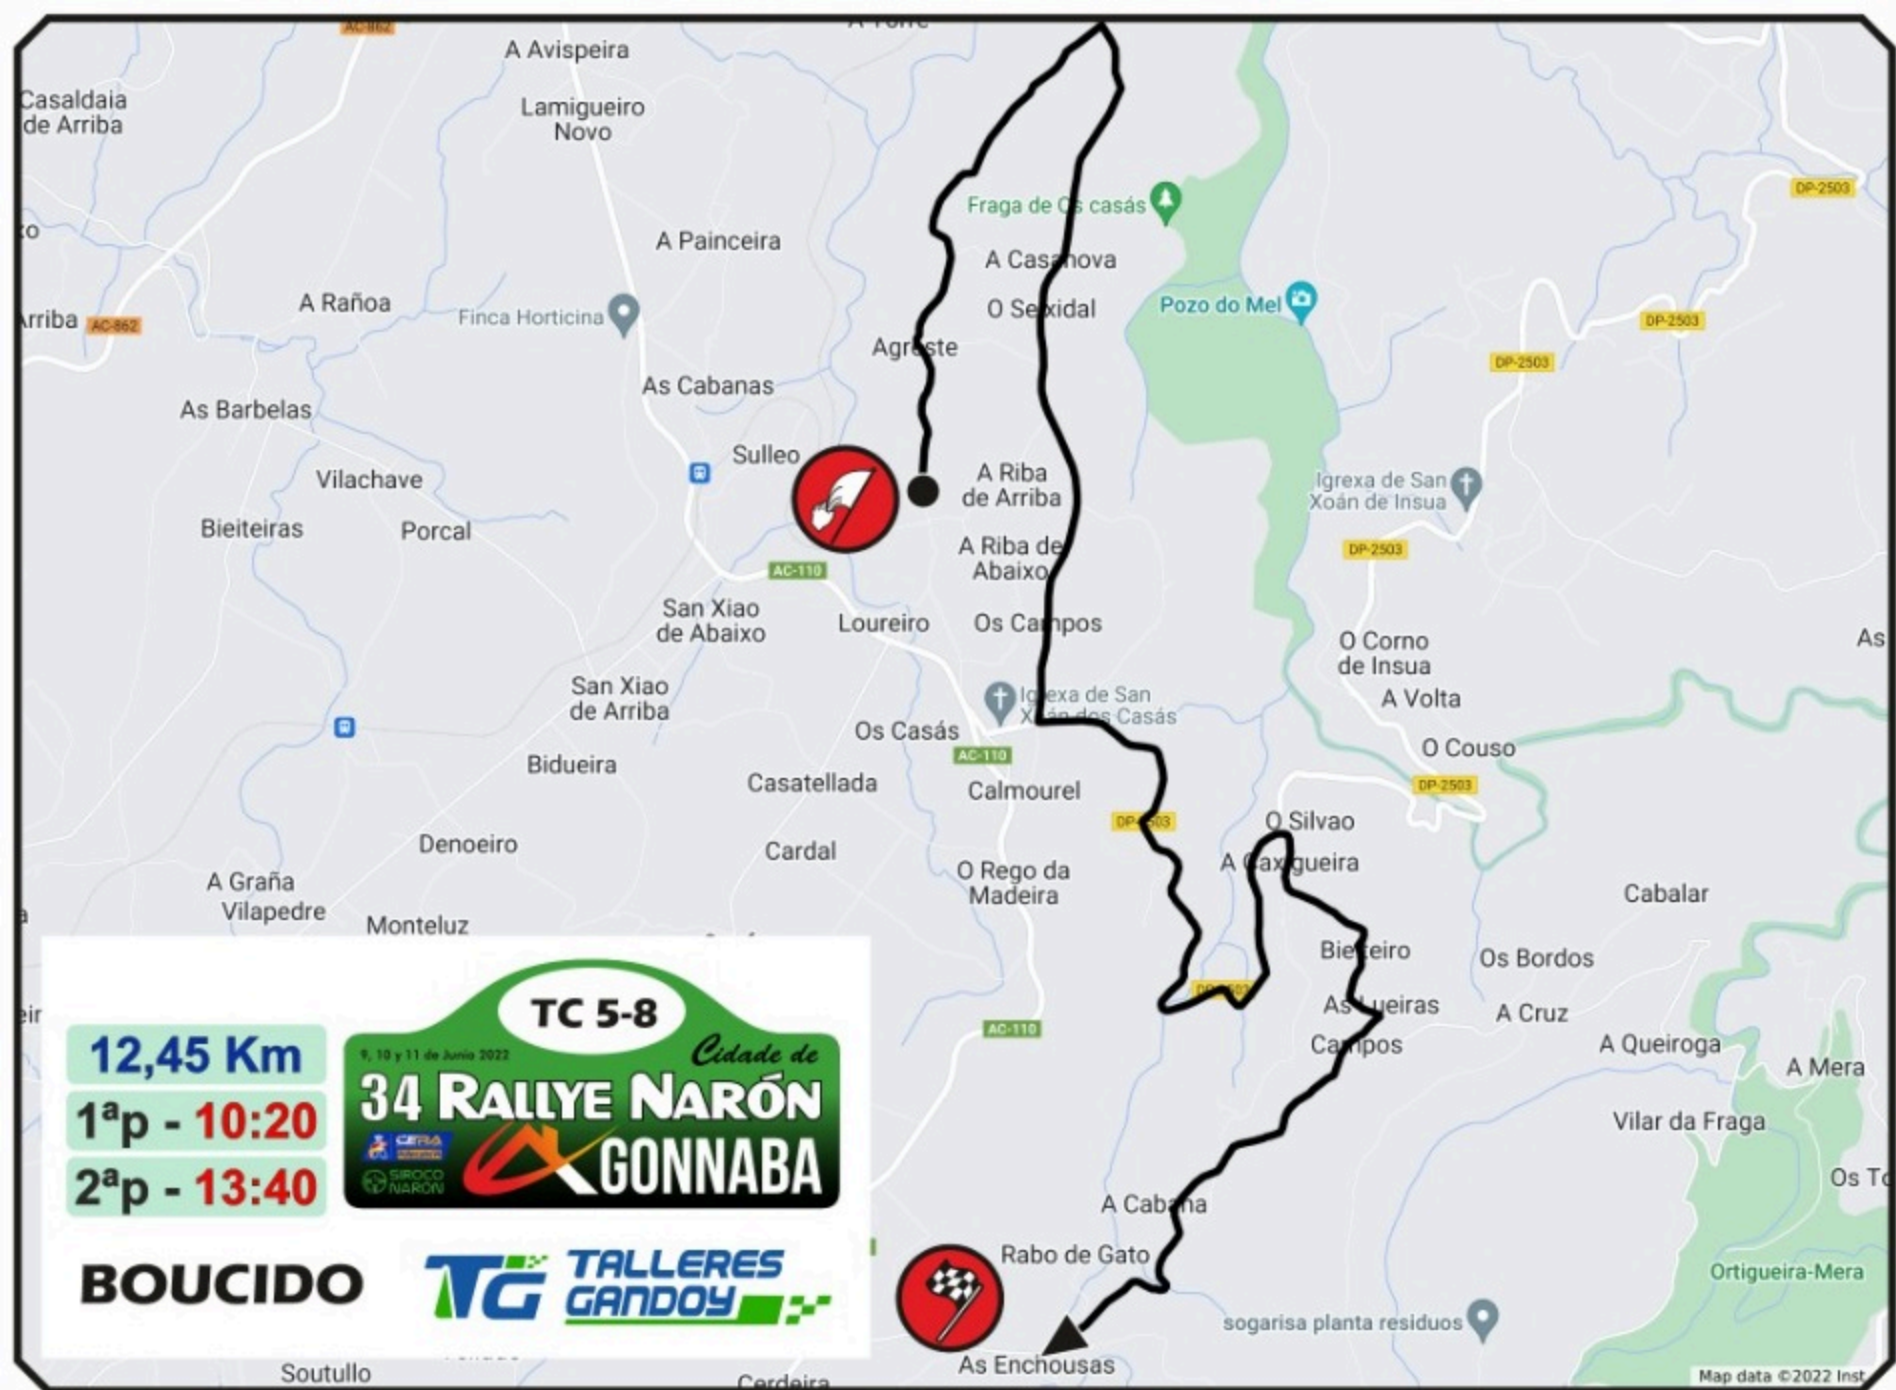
AC-862
A Avispeira
Casaldaia de Arriba
Lamigueiro Novo
A Painceira
A Rañoa
Arriba AC-862
Finca Horticina
As Cabanas
As Barbelas
Vilachave
Bieiteiras
Porcal
Sulleo
Agreste
Fraga de Os casás
A Casanova
O Sexidal
Pozo do Mel
DP-2503
DP-2503
DP-2503
A Riba de Arriba
A Riba de Abaixo
AC-110
San Xiao de Abaixo
Loureiro
Os Campos
Igrexa de San Xoán de Insua
DP-2503
O Corno de Insua
A Volta
O Couso
DP-2503
San Xiao de Arriba
Bidueira
Os Casás
Igrexa de San Xián dos Casás
AC-110
Casatellada
Calmourel
DP-2503
O Silvao
A Carqueira
Denoeiro
Cardal
O Rego da Madeira
Cabalar
A Graña
Vilapedre
Monteluz
Bieiteiro
Os Bordos
As Lueiras
A Cruz
Campos
A Queiroga
AC-110
A Mera
Vilar da Fraga
A Cabana
Rabo de Gato
Ortigueira-Mera
sogarisa planta residuos
As Enchousas
Soutullo
Cerdeira
Map data ©2022 Inst
As
Os To

12,45 Km
1ªp - 10:20
2ªp - 13:40
TC 5-8
9, 10 y 11 de Junio 2022
Cidade de
34 RALLYE NARÓN
GONNABA
SIROCO NARÓN
BOUCIDO
TG TALLERES GANDOY